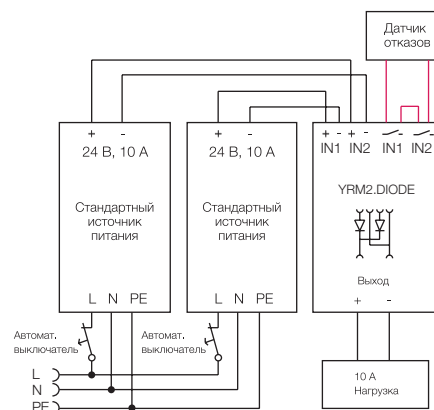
Датчик отказов

+ -
24 В, 10 А

Стандартный источник питания

L N PE

+ -
24 В, 10 А

Стандартный источник питания

L N PE

+ - + -
IN1 IN2 IN1 IN2

YRM2.DIODE

Выход
+ -

Автомат. выключатель

Автомат. выключатель

L
N
PE

10 А
Нагрузка